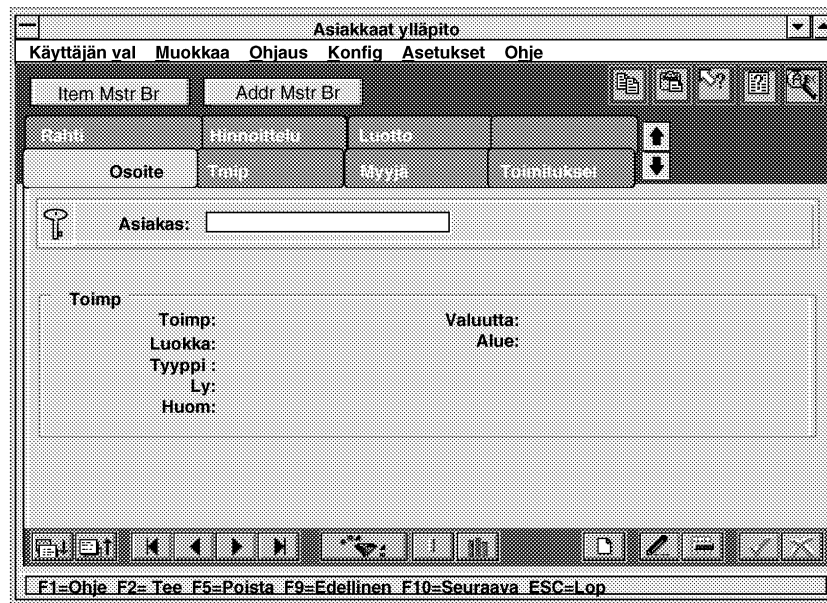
Asiakkaat ylläpito

Käyttäjän val  Muokkaa  Ohjaus  Konfig  Asetukset  Ohje

Item Mstr Br

Addr Mstr Br

Rahti

Hinnoittelu

Luotto

Osoite

Tmip

Myyjä

Toimitukset

Asiakas:

Toimp

Toimp:

Luokka:

Tyyppi :

Ly:

Huom:

Valuutta:

Alue:

F1=Ohje  F2= Tee  F5=Poista  F9=Edellinen  F10=Seuraava  ESC=Lop